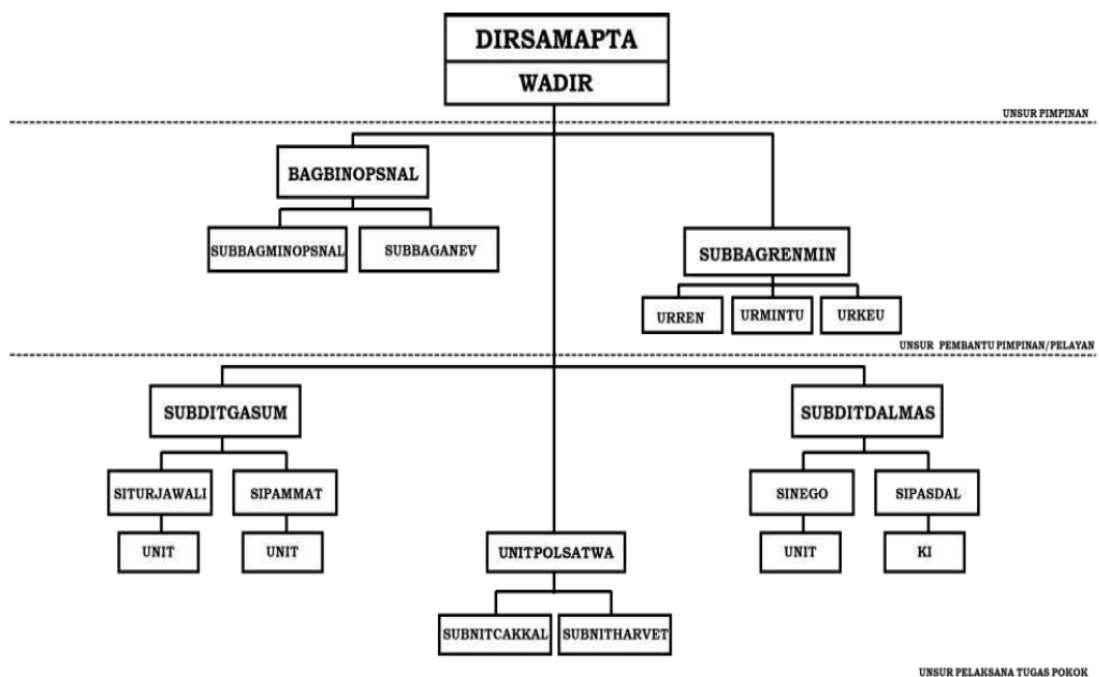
DIRSAMAPTA
WADIR

UNSUR PIMPINAN

BAGBINOPSNAL

SUBBAGMINOPSNAL
SUBBAGANEV

SUBBAGRENMIN

URREN
URMINTU
URKEU

UNSUR PEMBANTU PIMPINAN/PELAYAN

SUBDITGASUM

SITURJAWALI
SIPAMMAT

UNIT
UNIT

UNITPOLSATWA

SUBNITCAKKAL
SUBNITHARVET

SUBDITDALMAS

SINEGO
SIPASDAL

UNIT
KI

UNSUR PELAKSANA TUGAS POKOK